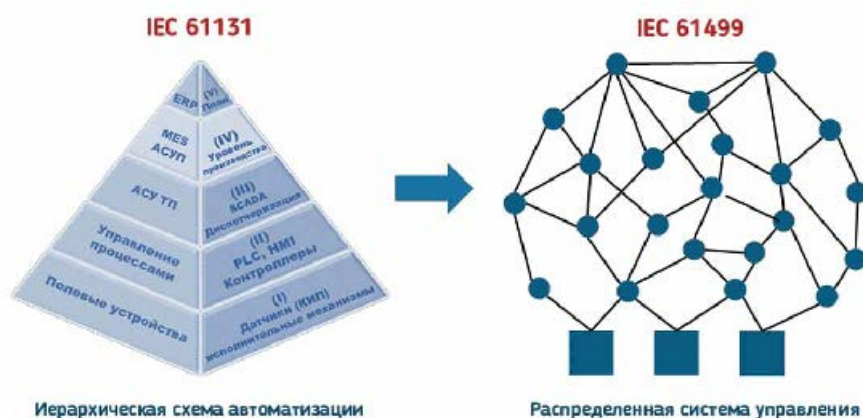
IEC 61131

ERP
(V) План

MES АСУП
(IV) Уровень производства

АСУ ТП
(III) SCADA Диспетчеризация

Управление процессами
(II) PLC, HMI Контроллеры

Полевые устройства
(I) Датчики (КИП) исполнительные механизмы

Иерархическая схема автоматизации

IEC 61499

Распределенная система управления